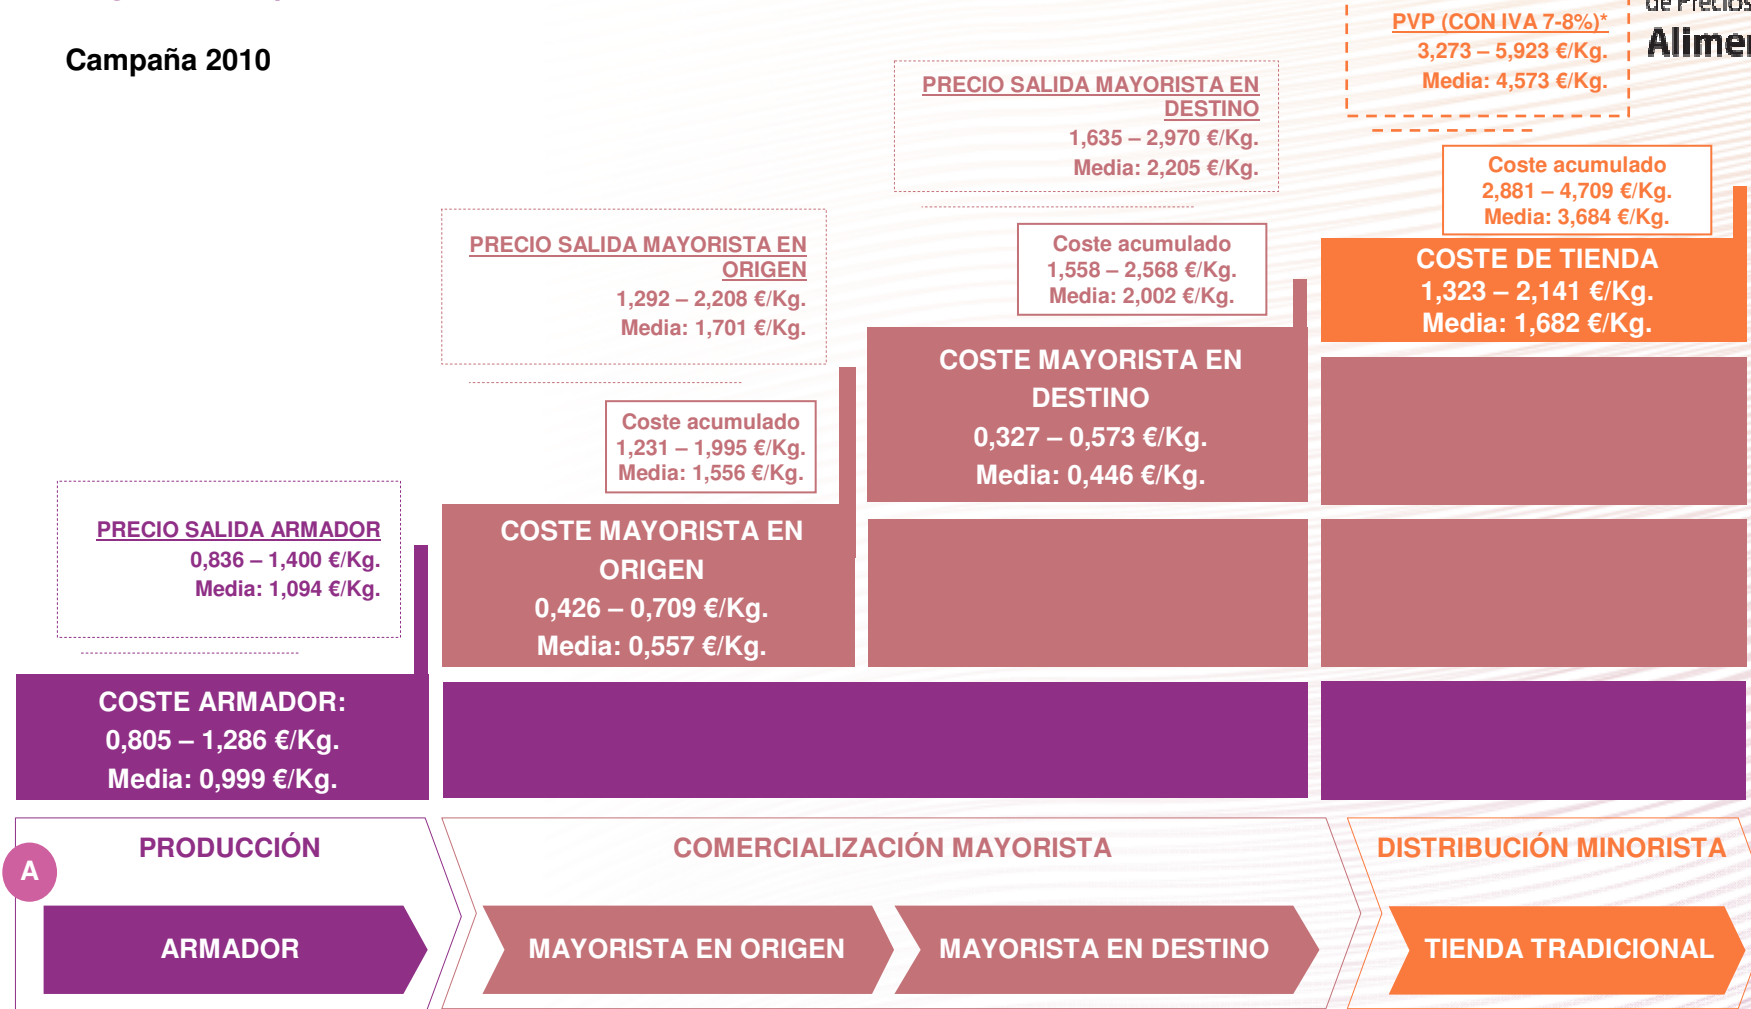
de Precios

Alimen

Campaña 2010

PVP (CON IVA 7-8%)*
3,273 – 5,923 €/Kg.
Media: 4,573 €/Kg.

PRECIO SALIDA MAYORISTA EN DESTINO
1,635 – 2,970 €/Kg.
Media: 2,205 €/Kg.

PRECIO SALIDA MAYORISTA EN ORIGEN
1,292 – 2,208 €/Kg.
Media: 1,701 €/Kg.

Coste acumulado
2,881 – 4,709 €/Kg.
Media: 3,684 €/Kg.

Coste acumulado
1,558 – 2,568 €/Kg.
Media: 2,002 €/Kg.

COSTE DE TIENDA
1,323 – 2,141 €/Kg.
Media: 1,682 €/Kg.

COSTE MAYORISTA EN DESTINO
0,327 – 0,573 €/Kg.
Media: 0,446 €/Kg.

Coste acumulado
1,231 – 1,995 €/Kg.
Media: 1,556 €/Kg.

PRECIO SALIDA ARMADOR
0,836 – 1,400 €/Kg.
Media: 1,094 €/Kg.

COSTE MAYORISTA EN ORIGEN
0,426 – 0,709 €/Kg.
Media: 0,557 €/Kg.

COSTE ARMADOR:
0,805 – 1,286 €/Kg.
Media: 0,999 €/Kg.

PRODUCCIÓN

A

ARMADOR

COMERCIALIZACIÓN MAYORISTA

MAYORISTA EN ORIGEN

MAYORISTA EN DESTINO

DISTRIBUCIÓN MINORISTA

TIENDA TRADICIONAL